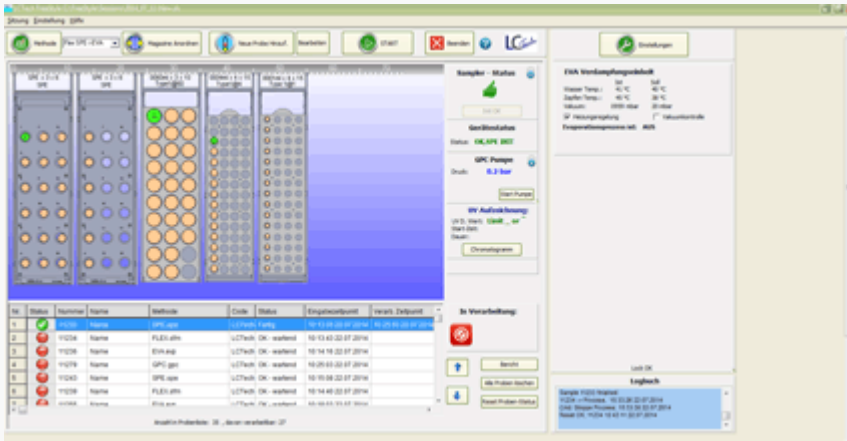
Sitzung Einstellung Hilfe

Methode
Magazine Anordnen
Neue Proben hinzuf.
Bearbeiten
START
Beenden
LC

Einstellungen

Sampler - Status

Gerätestatus
Status: OK, SPE IDLE

GPC Pumpe
Druck: 0.3 bar
Start Pumpe

UV Aufzeichnung:
UV D. Start:
Start Zeit:
Dauer:
Chromatogramm

EVA Verdampfungsmodul
Ist Soll
Wasser Temp.: 40 °C 40 °C
Zapfen Temp.: 40 °C 38 °C
Vakuum: 1000 mbar 20 mbar
Heizungsregelung Vakuumkontrolle
Evaporationsprozess mit: AUS

| Nr. | Status | Nummer | Name | Methode | Code | Status | Eingabezeitpunkt | Verarb. Zeitpunkt |
|---|---|---|---|---|---|---|---|---|
| 1 | | 11233 | Name | SPE.spe | LCTech | Fertig | 10:13:35 22.07.2014 | 10:25:55 22.07.2014 |
| 2 | | 11234 | Name | FLEX.sfm | LCTech | OK - wartend | 10:13:43 22.07.2014 | |
| 3 | | 11238 | Name | EVA.evp | LCTech | OK - wartend | 10:14:16 22.07.2014 | |
| 4 | | 11278 | Name | GPC.gpc | LCTech | OK - wartend | 10:20:53 22.07.2014 | |
| 5 | | 11243 | Name | SPE.spe | LCTech | OK - wartend | 10:15:08 22.07.2014 | |
| 6 | | 11239 | Name | FLEX.sfm | LCTech | OK - wartend | 10:14:48 22.07.2014 | |
| 7 | | 11265 | Name | EVA.evp | LCTech | OK - wartend | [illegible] | |

In Verarbeitung:

Bericht
Alle Proben löschen
Reset Proben-Status

Anzahl in Probenliste: 28 , davon verarbeitet: 27

Lock OK

Logbuch
Sample 11233 finished
11234 --> Process 10:13:26 22.07.2014
Cmd: Stoppe Prozess 10:13:36 22.07.2014
Reset OK 11234 10:14:21 22.07.2014